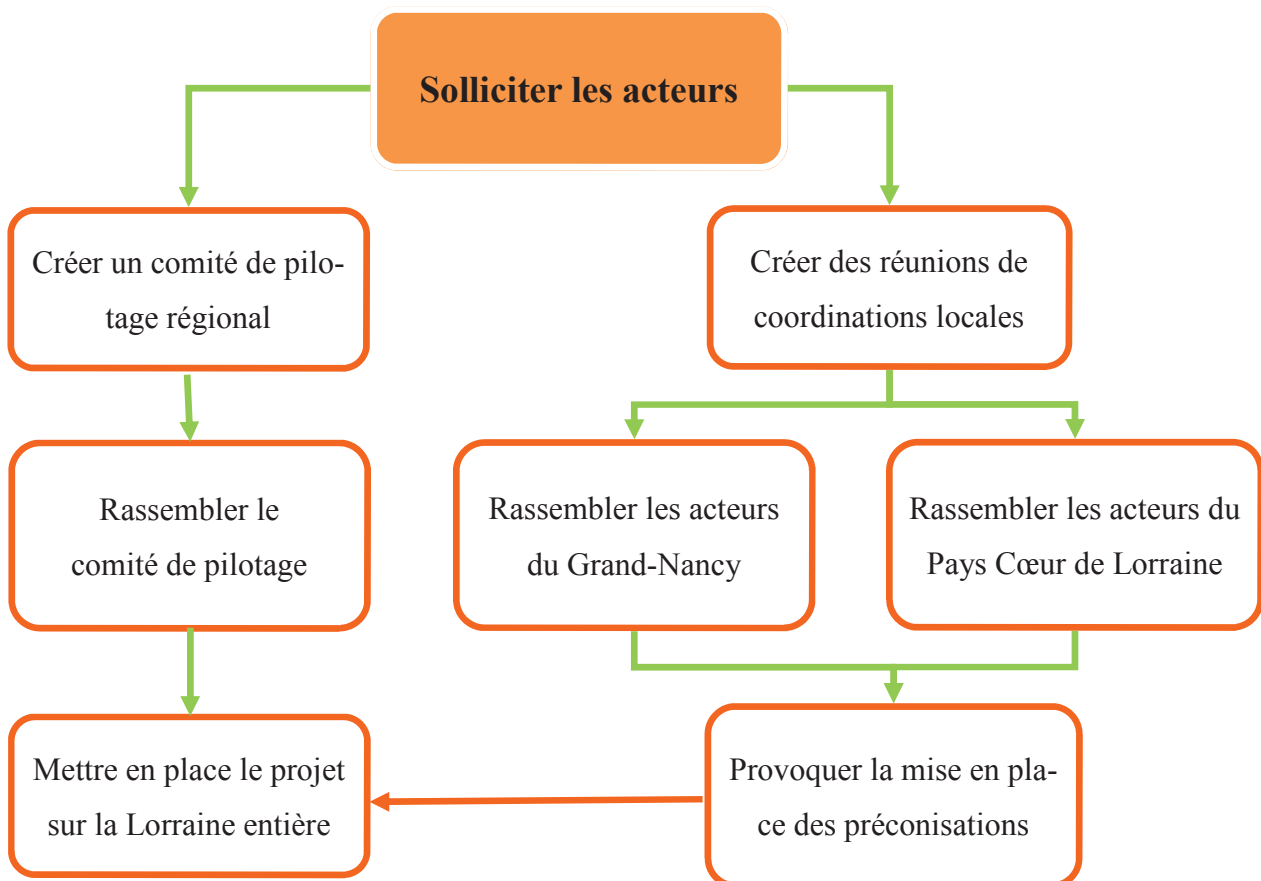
Solliciter les acteurs

Créer un comité de pilotage régional

Créer des réunions de coordinations locales

Rassembler le comité de pilotage

Rassembler les acteurs du Grand-Nancy

Rassembler les acteurs du Pays Cœur de Lorraine

Mettre en place le projet sur la Lorraine entière

Provoquer la mise en place des préconisations